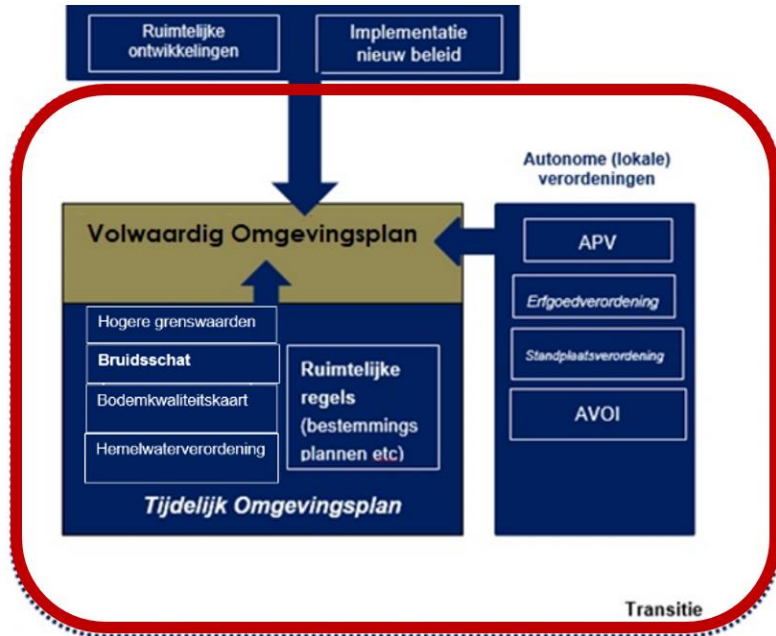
Ruimtelijke ontwikkelingen

Implementatie nieuw beleid

Autonome (lokale) verordeningen

Volwaardig Omgevingsplan

APV

Erfgoedverordening

Standplaatsverordening

AVOI

Hogere grenswaarden

Bruidsschat

Bodemkwaliteitskaart

Hemelwaterverordening

Ruimtelijke regels (bestemmings plannen etc)

Tijdelijk Omgevingsplan

Transitie